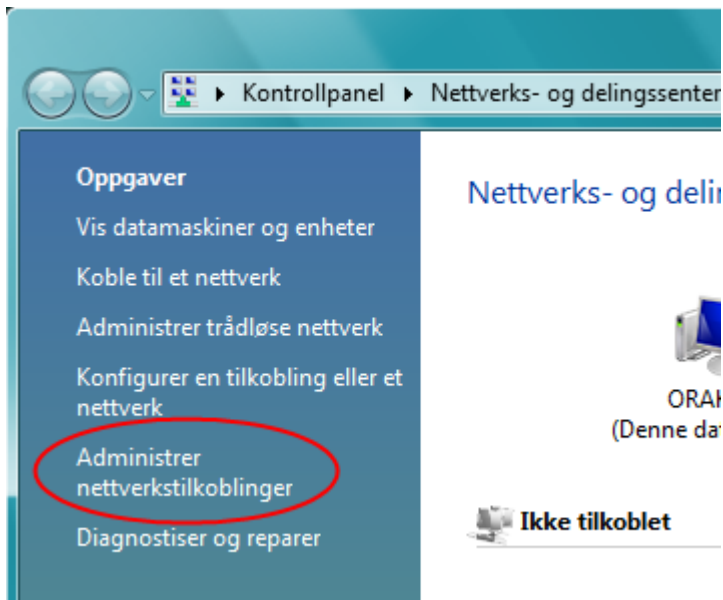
▸ Kontrollpanel ▸ Nettverks- og delingssenter

Oppgaver

Vis datamaskiner og enheter

Koble til et nettverk

Administrer trådløse nettverk

Konfigurer en tilkobling eller et nettverk

Administrer nettverkstilkoblinger

Diagnostiser og reparer

Nettverks- og delin

ORAK

(Denne da

Ikke tilkoblet